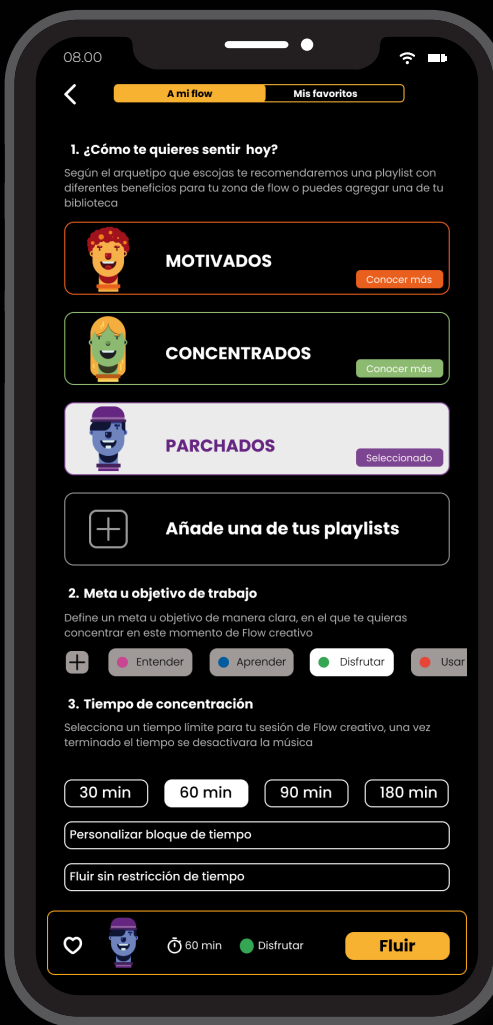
08.00

A mi flow | Mis favoritos

1. ¿Cómo te quieres sentir hoy?

Según el arquetipo que escojas te recomendaremos una playlist con diferentes beneficios para tu zona de flow o puedes agregar una de tu biblioteca

MOTIVADOS
Conocer más

CONCENTRADOS
Conocer más

PARCHADOS
Seleccionado

Añade una de tus playlists

2. Meta u objetivo de trabajo

Define un meta u objetivo de manera clara, en el que te quieras concentrar en este momento de Flow creativo

Entender | Aprender | Disfrutar | Usar

3. Tiempo de concentración

Selecciona un tiempo límite para tu sesión de Flow creativo, una vez terminado el tiempo se desactivara la música

30 min | 60 min | 90 min | 180 min

Personalizar bloque de tiempo

Fluir sin restricción de tiempo

60 min | Disfrutar | Fluir